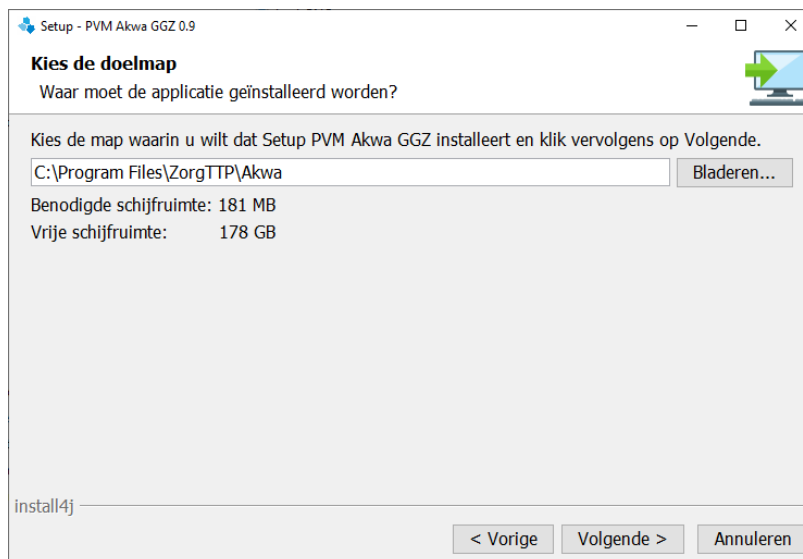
Setup - PVM Akwa GGZ 0.9

Kies de doelmap
Waar moet de applicatie geïnstalleerd worden?

Kies de map waarin u wilt dat Setup PVM Akwa GGZ installeert en klik vervolgens op Volgende.

C:\Program Files\ZorgTTP\Akwa

Bladeren...

Benodigde schijfruimte: 181 MB
Vrije schijfruimte: 178 GB

install4j

< Vorige

Volgende >

Annuleren